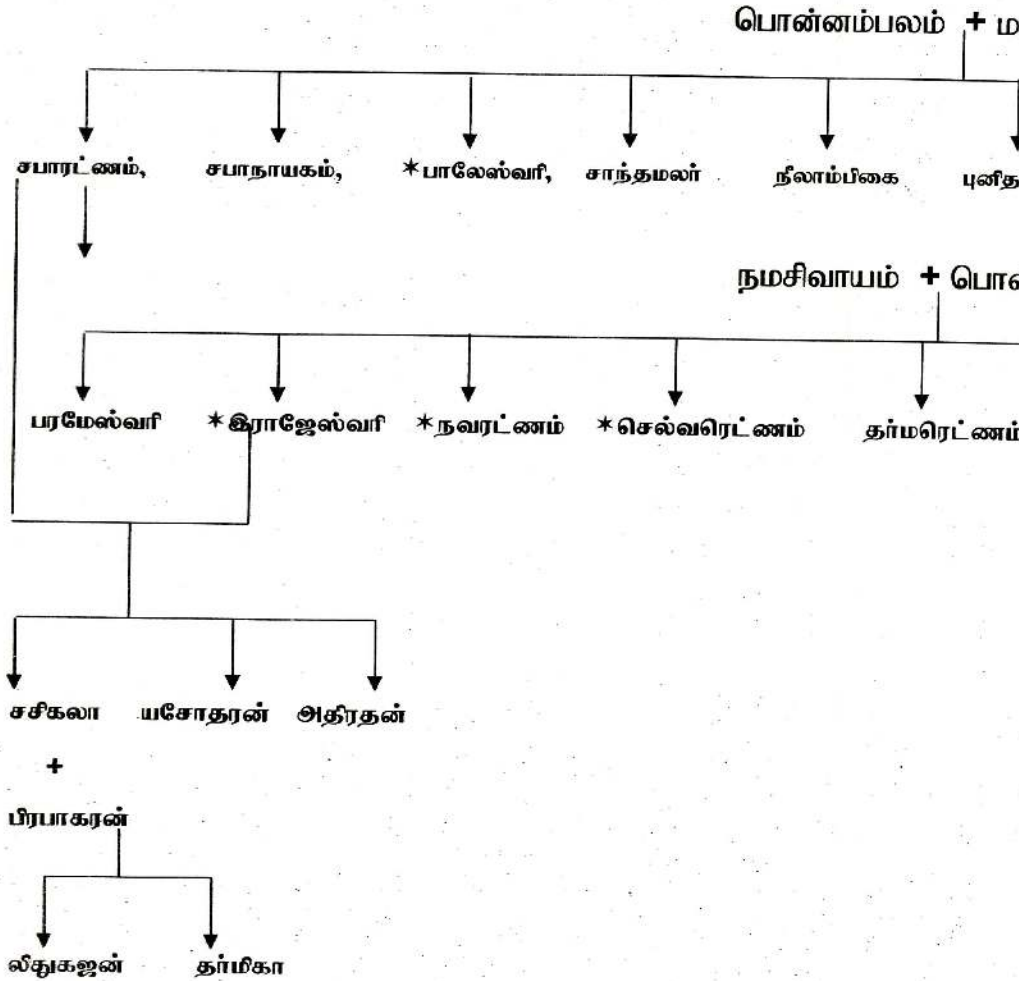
பொன்னம்பலம் + ம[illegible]

சபாரட்ணம், சபாநாயகம், *பாலேஸ்வரி, சாந்தமலர் நீலாம்பிகை புனித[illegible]

நமசிவாயம் + பொ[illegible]

பரமேஸ்வரி *இராஜேஸ்வரி *நவரட்ணம் *செல்வரெட்ணம் தர்மரெட்ணம்

சசிகலா யசோதரன் அதிரதன்

+

பிரபாகரன்

லிதுகஜன் தர்மிகா